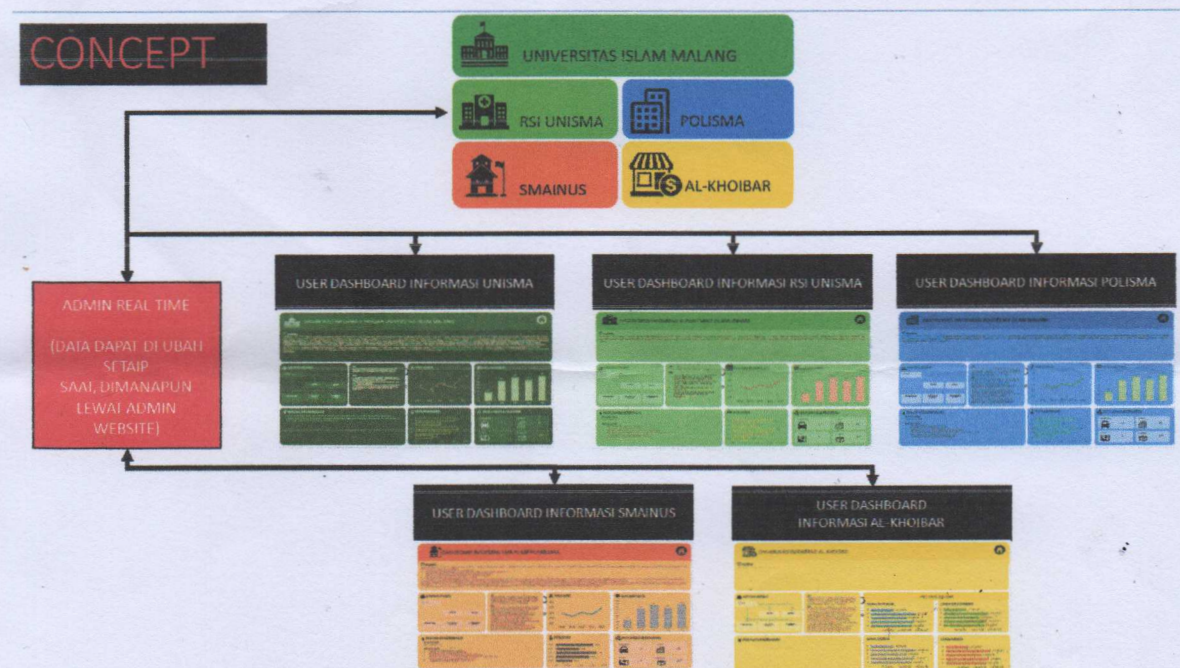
CONCEPT

UNIVERSITAS ISLAM MALANG

RSI UNISMA

POLISMA

SMAINUS

AL-KHOIBAR

ADMIN REAL TIME

(DATA DAPAT DI UBAH SETAIP SAAT, DIMANAPUN LEWAT ADMIN WEBSITE)

USER DASHBOARD INFORMASI UNISMA

USER DASHBOARD INFORMASI RSI UNISMA

USER DASHBOARD INFORMASI POLISMA

USER DASHBOARD INFORMASI SMAINUS

USER DASHBOARD INFORMASI AL-KHOIBAR